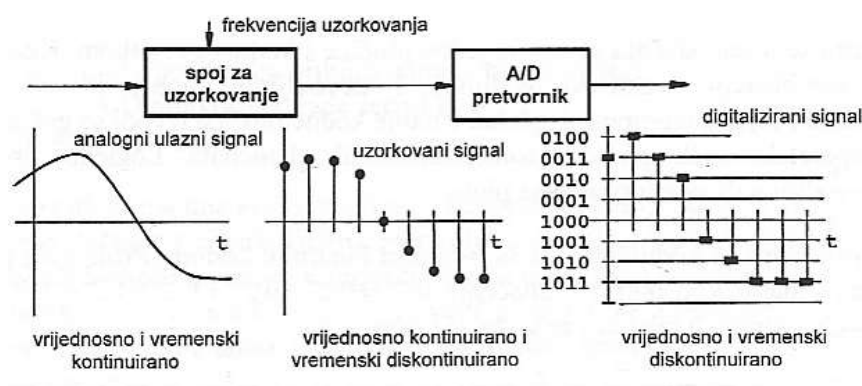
frekvencija uzorkovanja

spoj za uzorkovanje

A/D pretvornik

analogni ulazni signal

t

vrijednosno i vremenski kontinuirano

uzorkovani signal

t

vrijednosno kontinuirano i vremenski diskontinuirano

digitalizirani signal

0100
0011
0010
0001
1000
1001
1010
1011

t

vrijednosno i vremenski diskontinuirano